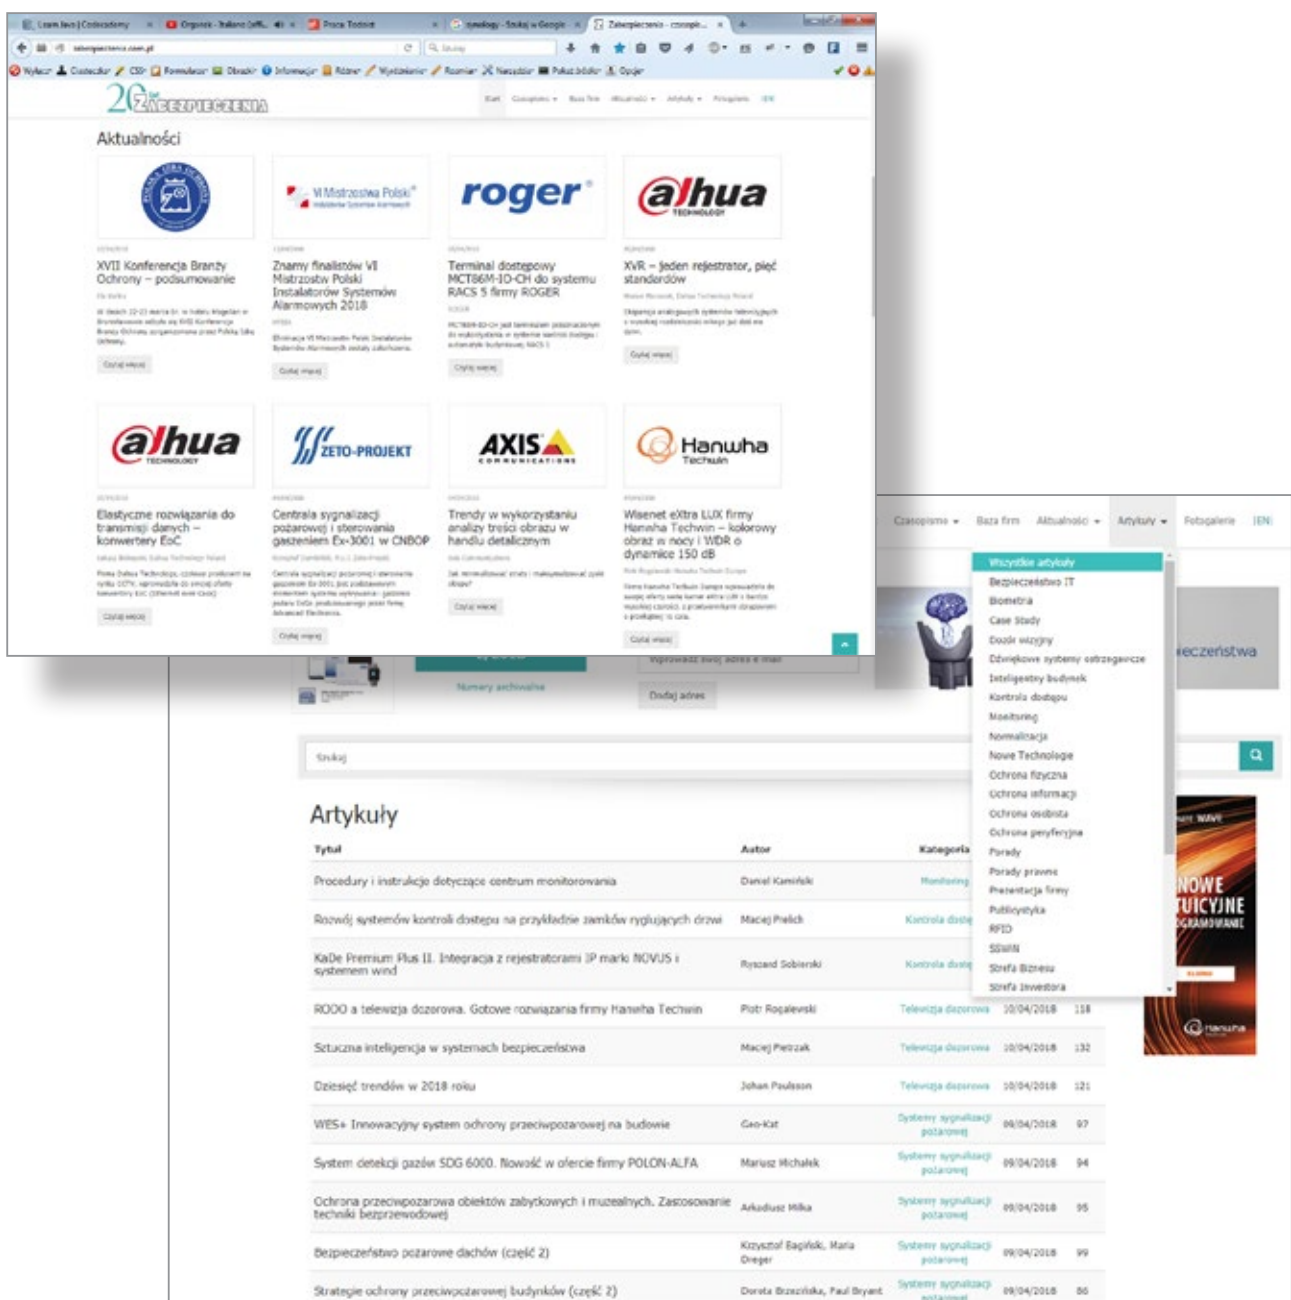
Learn Java | Codecademy | Orgonit - Italiano (offi... | Praca Todosit | synology - Szukaj w Google | Zabezpieczenia - czasopis...

zabezpieczenia.com.pl

Szukaj

Wyłącz | Ciasteczka | CSS | Formularze | Obrazki | Informacje | Różne | Wyróżnienie | Rozmiar | Narzędzia | Pokaż źródło | Opcje

20 ZABEZPIECZENIA

Start | Czasopismo | Baza firm | Aktualności | Artykuły | Fotogaleria | EN

Aktualności

XVII Konferencja Branży Ochrony – podsumowanie

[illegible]

Czytaj więcej

VI Mistrzostwa Polski

Znamy finalistów VI Mistrzostw Polski Instalatorów Systemów Alarmowych 2018

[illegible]

Czytaj więcej

roger

Terminal dostępowy MCT86M-IO-CH do systemu RACS 5 firmy ROGER

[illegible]

Czytaj więcej

alhua TECHNOLOGY

XVR – jeden rejestrator, pięć standardów

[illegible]

Czytaj więcej

alhua TECHNOLOGY

Elastyczne rozwiązania do transmisji danych – konwertery EoC

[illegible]

Czytaj więcej

ZETO-PROJEKT

Centrala sygnalizacji pożarowej i sterowania gaszeniem Ex-3001 w CNBOP

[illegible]

Czytaj więcej

AXIS COMMUNICATIONS

Trendy w wykorzystaniu analizy treści obrazu w handlu detalicznym

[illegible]

Czytaj więcej

Hanwha Techwin

Wisenet eXtra LUX firmy Hanwha Techwin – kolorowy obraz w nocy i WDR o dynamice 150 dB

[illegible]

Czytaj więcej

Czasopismo | Baza firm | Aktualności | Artykuły | Fotogaleria | EN

Wszystkie artykuły
Bezpieczeństwo IT
Biometria
Case Study
Dozór wizyjny
Dźwiękowe systemy ostrzegawcze
Inteligentny budynek
Kontrola dostępu
Monitoring
Normalizacja
Nowe Technologie
Ochrona fizyczna
Ochrona informacji
Ochrona osobista
Ochrona peryferyjna
Porady
Porady prawne
Prezentacja firmy
Publicystyka
RFID
SSWiN
Strefa Biznesu
Strefa Inwestora

eczeństwa

Wprowadź swój adres e-mail

Numery archiwalne

Dodaj adres

Szukaj

Artykuły

| Tytuł | Autor | Kategoria | | |
|---|---|---|---|---|
| Procedury i instrukcje dotyczące centrum monitorowania | Daniel Kamiński | Monitoring | | |
| Rozwój systemów kontroli dostępu na przykładzie zamków ryglujących drzwi | Maciej Prelich | Kontrola dost | | |
| KaDe Premium Plus II. Integracja z rejestratorami IP marki NOVUS i systemem wind | Ryszard Sobierski | Kontrola dost | | |
| ROOO a telewizja dozorowa. Gotowe rozwiązania firmy Hanwha Techwin | Piotr Rogalewski | Telewizja dozorowa | 10/04/2018 | 118 |
| Sztuczna inteligencja w systemach bezpieczeństwa | Maciej Pietrzak | Telewizja dozorowa | 10/04/2018 | 132 |
| Dziesięć trendów w 2018 roku | Johan Paulsson | Telewizja dozorowa | 10/04/2018 | 121 |
| WES+ Innowacyjny system ochrony przeciwpożarowej na budowie | Geo-Kat | Systemy sygnalizacji pożarowej | 09/04/2018 | 97 |
| System detekcji gazów SDG 6000. Nowość w ofercie firmy POLON-ALFA | Mariusz Michałek | Systemy sygnalizacji pożarowej | 09/04/2018 | 94 |
| Ochrona przeciwpożarowa obiektów zabytkowych i muzealnych. Zastosowanie techniki bezprzewodowej | Arkadiusz Miłka | Systemy sygnalizacji pożarowej | 09/04/2018 | 95 |
| Bezpieczeństwo pożarowe dachów (część 2) | Krzysztof Łagiński, Maria Dreger | Systemy sygnalizacji pożarowej | 09/04/2018 | 99 |
| Strategie ochrony przeciwpożarowej budynków (część 2) | Dorota Brzezińska, Paul Bryant | Systemy sygnalizacji pożarowej | 09/04/2018 | 86 |

NOWE
UICYJNE
OGRAMOWANIE

Hanwha